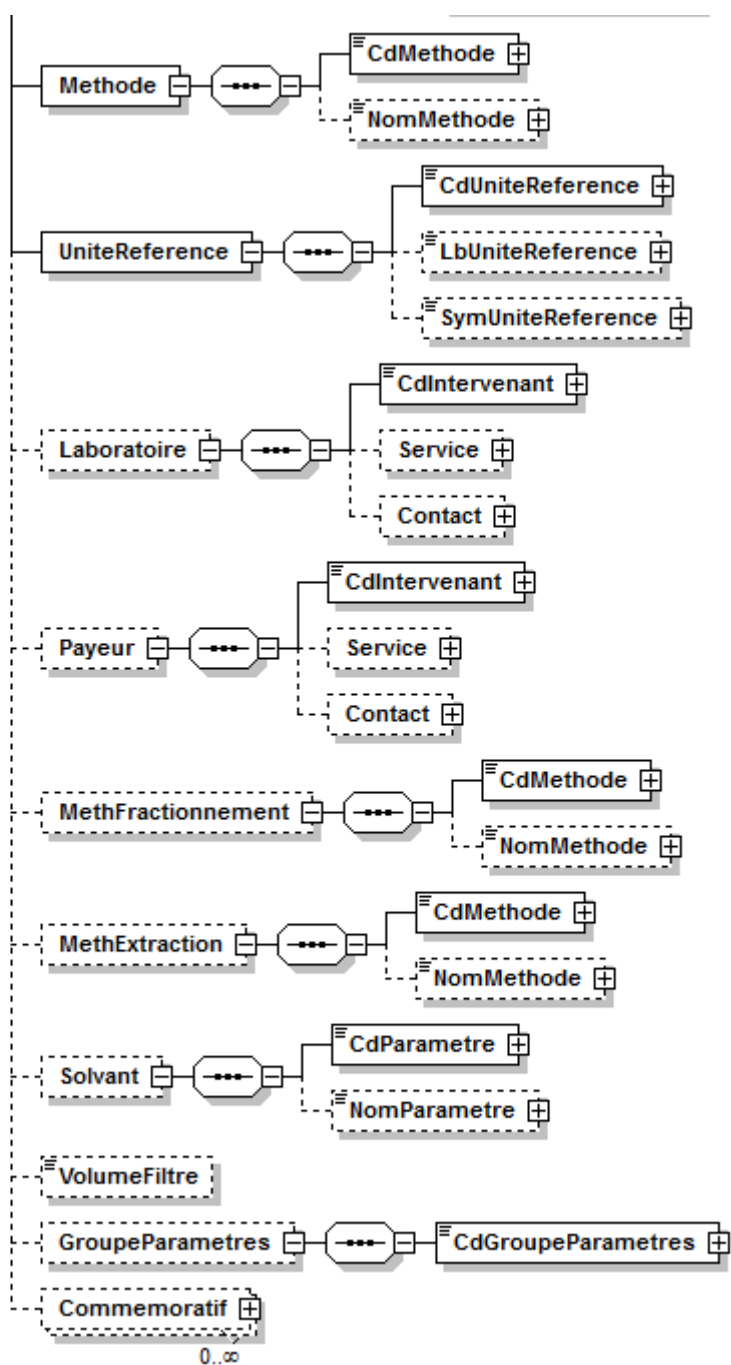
Methode
CdMethode
NomMethode

UniteReference
CdUniteReference
LbUniteReference
SymUniteReference

Laboratoire
CdIntervenant
Service
Contact

Payeur
CdIntervenant
Service
Contact

MethFractionnement
CdMethode
NomMethode

MethExtraction
CdMethode
NomMethode

Solvant
CdParametre
NomParametre

VolumeFiltre

GroupeParametres
CdGroupeParametres

Commemoratif
0..∞